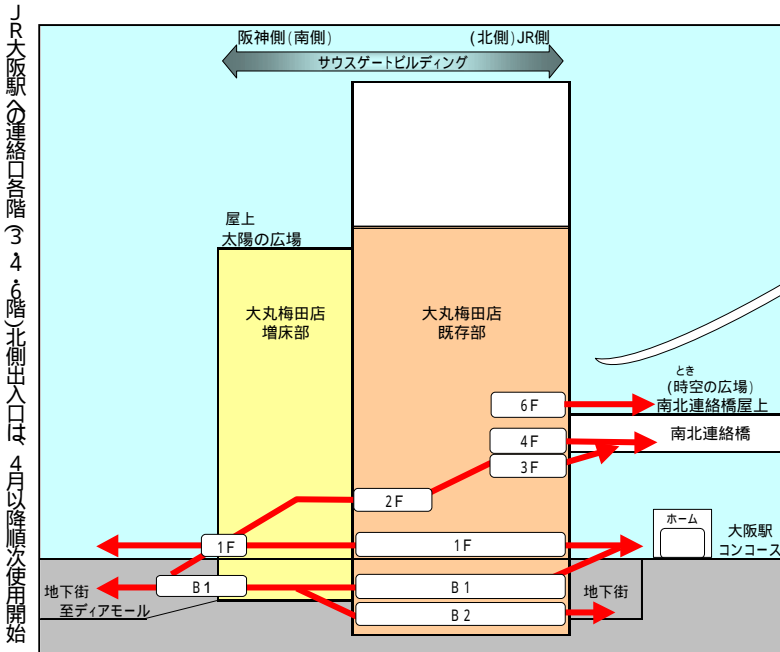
JR大阪駅への連絡口各階（3・4・6階）北側出入口は、4月以降順次使用開始

阪神側(南側)　(北側)JR側

サウスゲートビルディング

屋上
太陽の広場

大丸梅田店
増床部

大丸梅田店
既存部

とき
(時空の広場)
南北連絡橋屋上

6F

4F

南北連絡橋

3F

2F

ホーム

大阪駅
コンコース

1F

1F

地下街

B1

B1

至ディアモール

B2

地下街